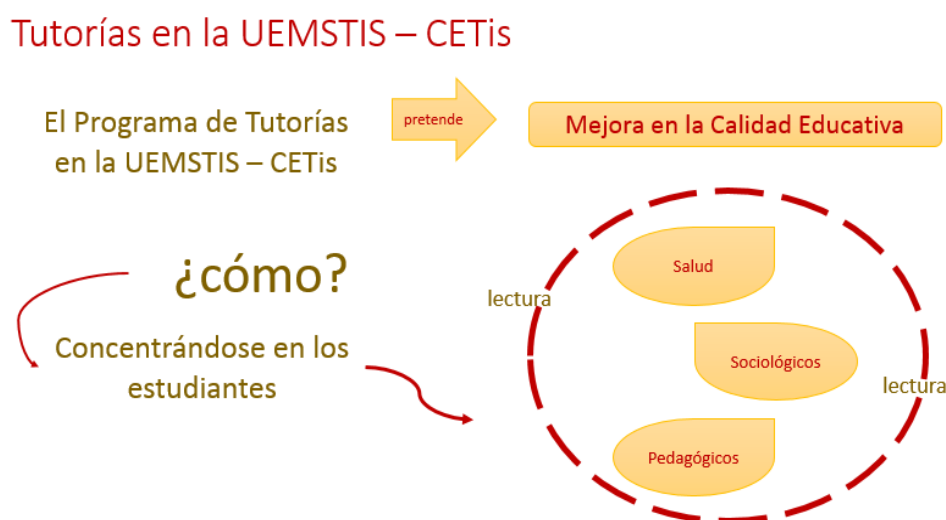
Tutorías en la UEMSTIS – CETis

El Programa de Tutorías en la UEMSTIS – CETis

pretende

Mejora en la Calidad Educativa

¿cómo?

Concentrándose en los estudiantes

lectura

Salud

Sociológicos

lectura

Pedagógicos